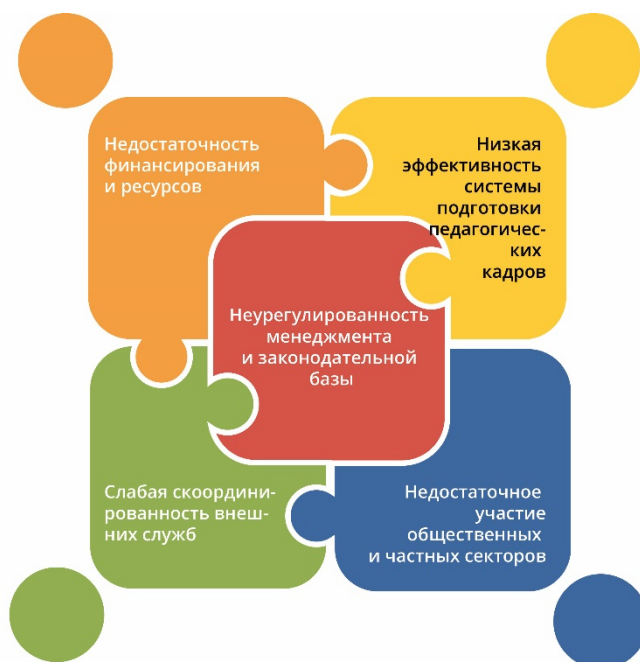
Недостаточность финансирования и ресурсов

Низкая эффективность системы подготовки педагогических кадров

Неурегулированность менеджмента и законодательной базы

Слабая скоординированность внешних служб

Недостаточное участие общественных и частных секторов